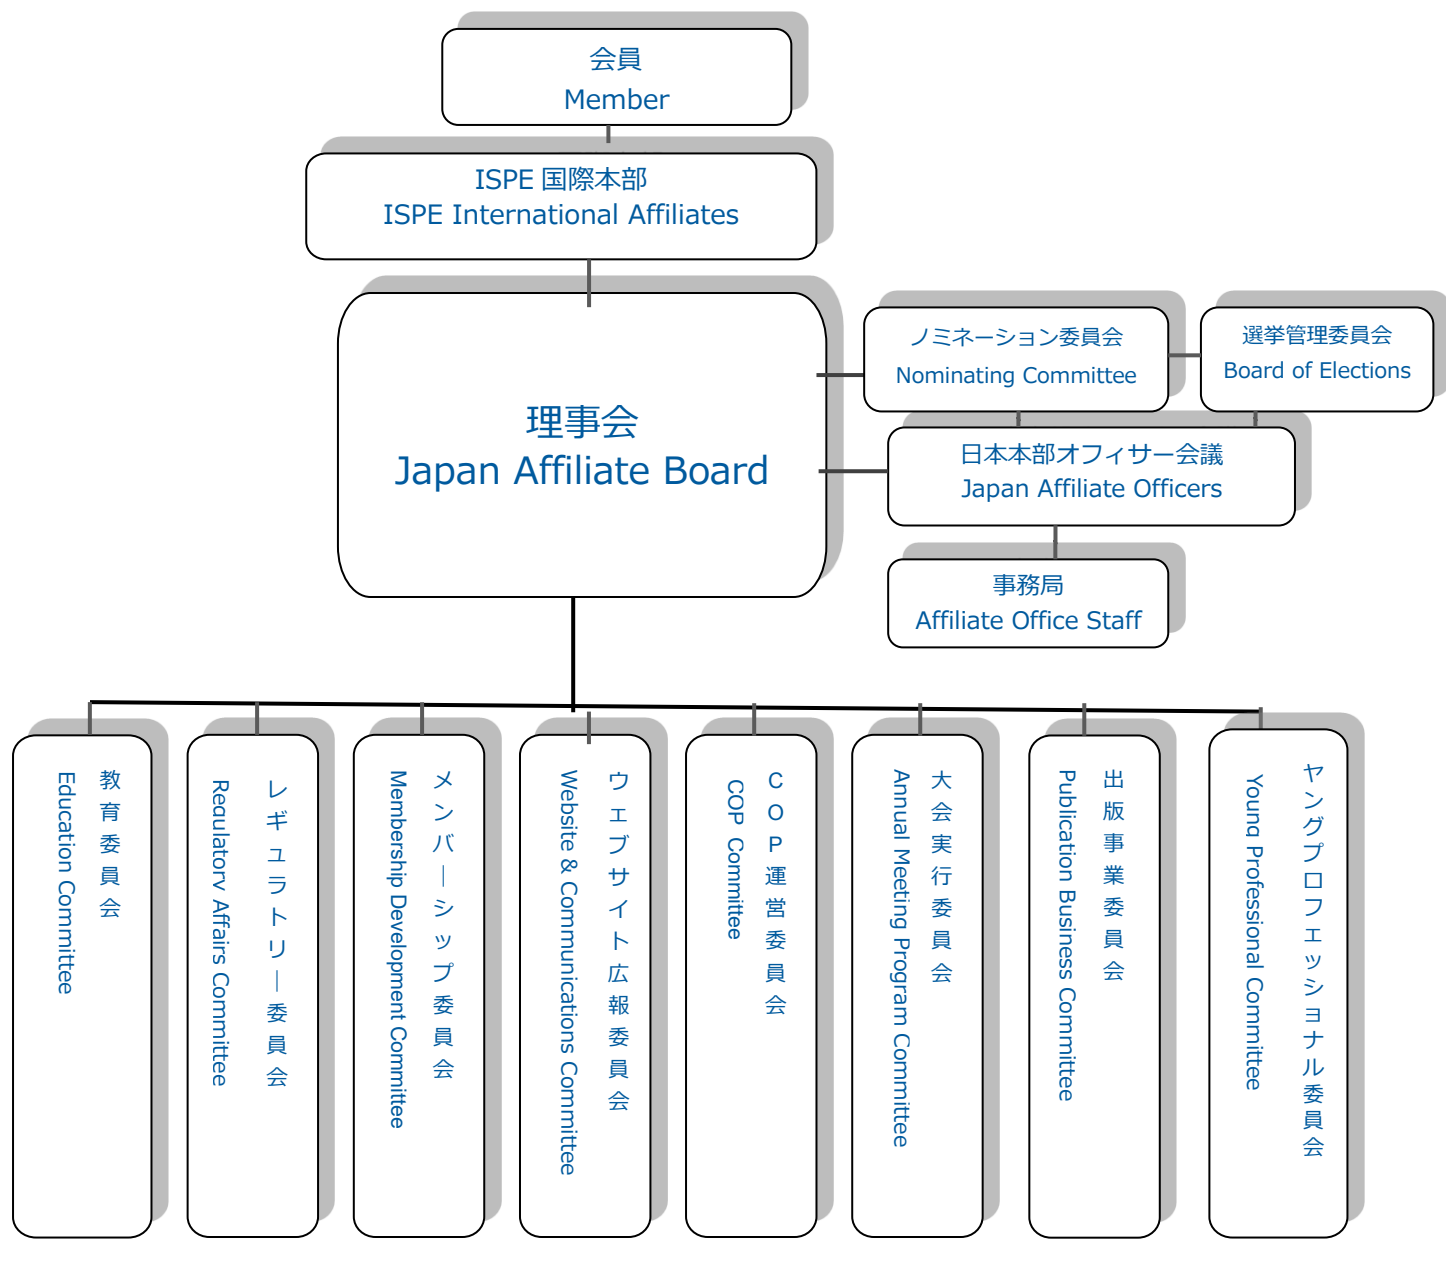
会員
Member

ISPE 国際本部
ISPE International Affiliates

理事会
Japan Affiliate Board

ノミネーション委員会
Nominating Committee

選挙管理委員会
Board of Elections

日本本部オフィサー会議
Japan Affiliate Officers

事務局
Affiliate Office Staff

教育委員会
Education Committee

レギュラトリー委員会
Regulatory Affairs Committee

メンバーシップ委員会
Membership Development Commitee

ウェブサイト広報委員会
Website & Communications Committee

COP運営委員会
COP Committee

大会実行委員会
Annual Meeting Program Committee

出版事業委員会
Publication Business Committee

ヤングプロフェッショナル委員会
Young Professional Committee